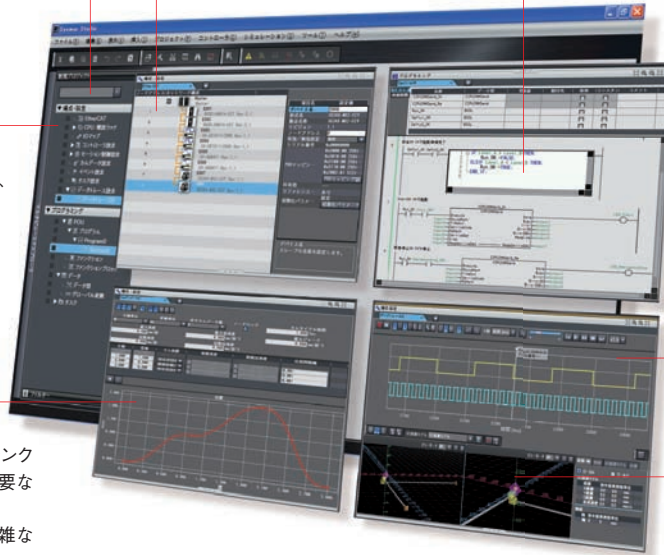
Sysmac Studio

ファイル(F) 編集(E) 表示(V) 挿入(I) プロジェクト(P) コントローラ(C) シミュレーション(S) ツール(T) ヘルプ(H)

マルチビューエクスプローラ

▼ 構成・設定
EtherCAT
CPU・増設ラック
I/Oマップ
コントローラ設定
モーション制御設定
カムデータ設定
イベント設定
タスク設定
データトレース設定

▼ プログラミング
POU
プログラム
Program0
ファンクション
ファンクションブロック
データ
データ型
グローバル変数
タスク

フィルタ

プログラミング

ンク
要な

雑な